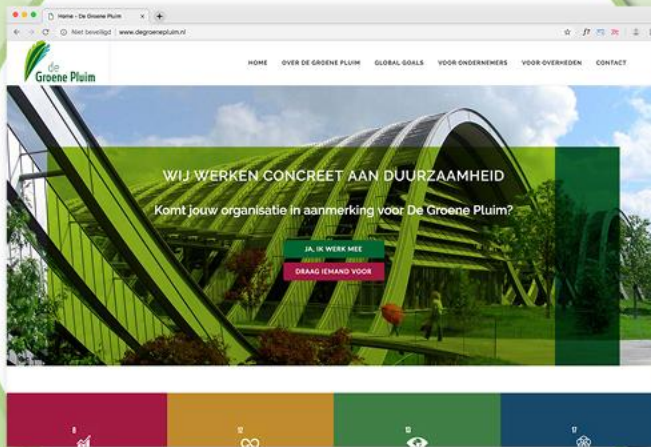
Home - De Groene Pluim

Niet beveiligd | www.degroenepluim.nl

De Groene Pluim

HOME OVER DE GROENE PLUIM GLOBAL GOALS VOOR ONDERNEMERS VOOR OVERHEDEN CONTACT

WIJ WERKEN CONCREET AAN DUURZAAMHEID

Komt jouw organisatie in aanmerking voor De Groene Pluim?

JA, IK WERK MEE

DRAAG IEMAND VOOR

8

12

13

17